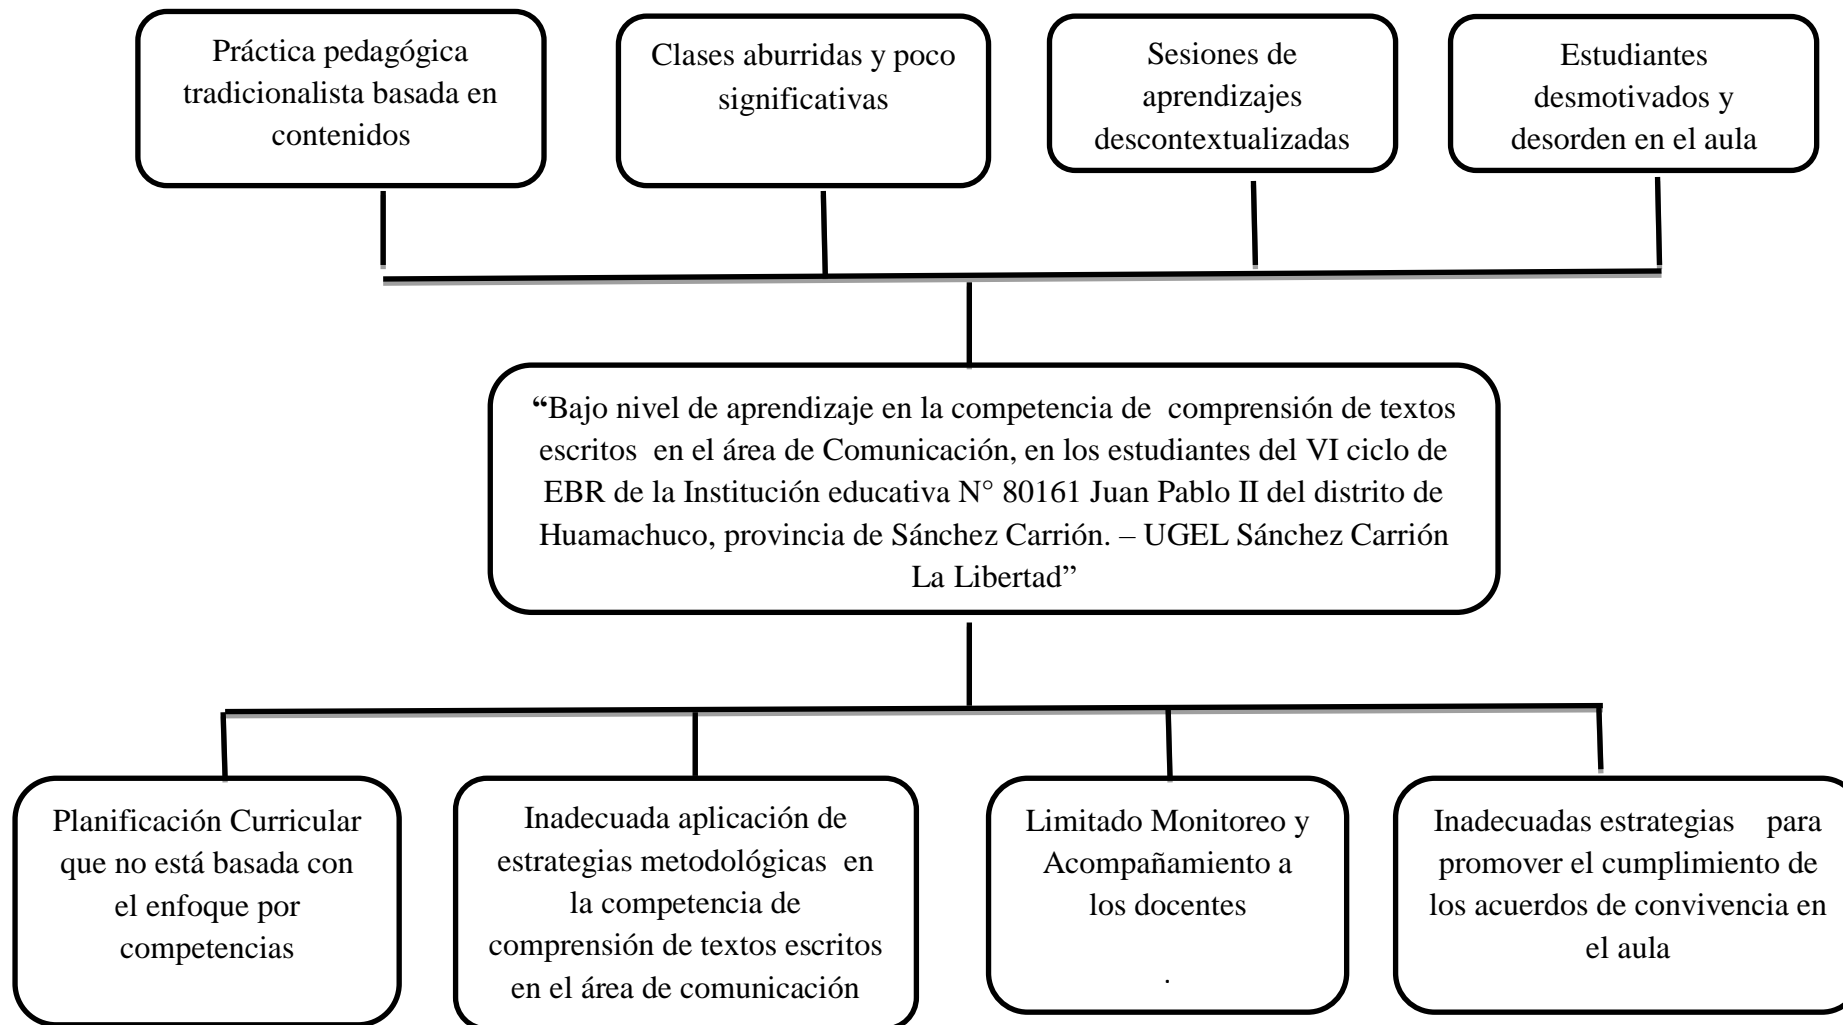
Práctica pedagógica tradicionalista basada en contenidos

Clases aburridas y poco significativas

Sesiones de aprendizajes descontextualizadas

Estudiantes desmotivados y desorden en el aula

"Bajo nivel de aprendizaje en la competencia de comprensión de textos escritos en el área de Comunicación, en los estudiantes del VI ciclo de EBR de la Institución educativa N° 80161 Juan Pablo II del distrito de Huamachuco, provincia de Sánchez Carrión. – UGEL Sánchez Carrión La Libertad"

Planificación Curricular que no está basada con el enfoque por competencias

Inadecuada aplicación de estrategias metodológicas en la competencia de comprensión de textos escritos en el área de comunicación

Limitado Monitoreo y Acompañamiento a los docentes
.

Inadecuadas estrategias para promover el cumplimiento de los acuerdos de convivencia en el aula